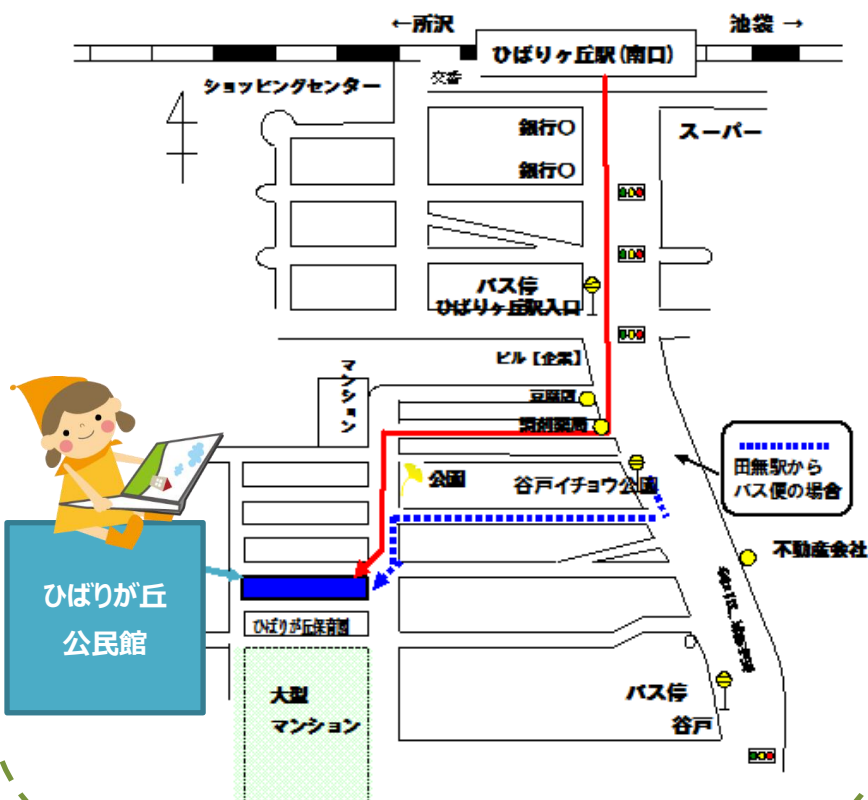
←所沢

池袋 →

ひばりヶ丘駅(南口)

交番

ショッピングセンター

銀行○

銀行○

スーパー

バス停
ひばりヶ丘駅入口

ビル【企業】

マンション

豆腐屋

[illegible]

公園

谷戸イチョウ公園

田無駅から
バス便の場合

不動産会社

ひばりが丘
公民館

ひばりが丘保育園

大型
マンション

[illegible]

バス停
谷戸